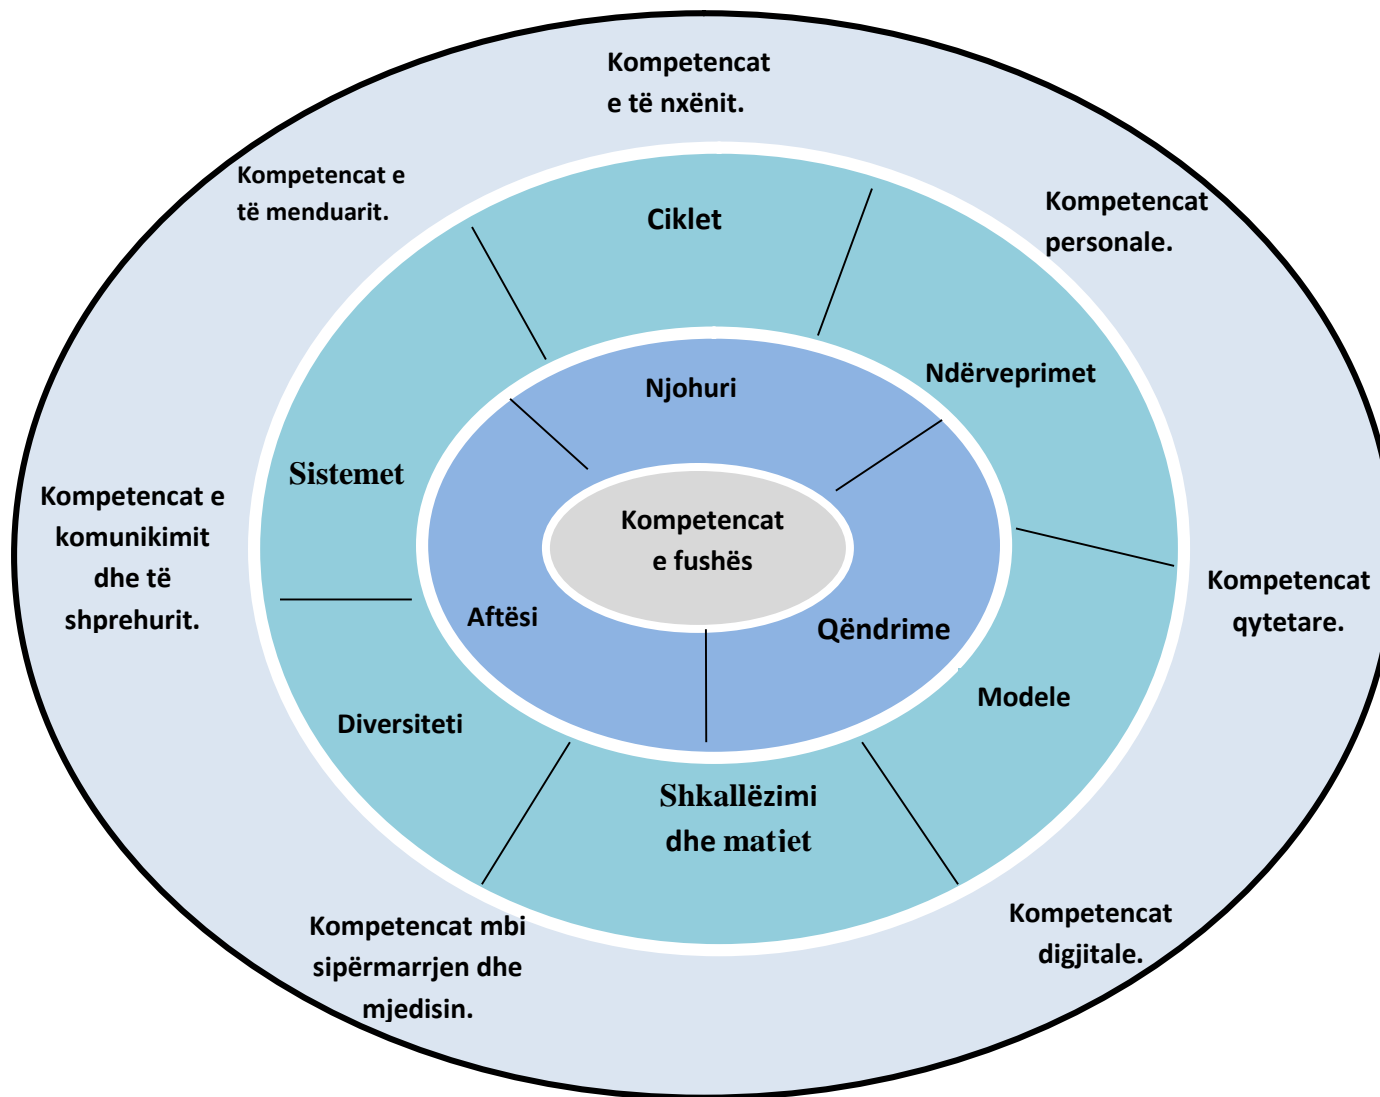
Kompetencat e të nxënit.

Kompetencat e të menduarit.

Ciklet

Kompetencat personale.

Njohuri

Ndërveprimet

Sistemet

Kompetencat e komunikimit dhe të shprehurit.

Kompetencat e fushës

Aftësi

Qëndrime

Kompetencat qytetare.

Modele

Diversiteti

Shkallëzimi dhe matjet

Kompetencat mbi sipërmarrjen dhe mjedisin.

Kompetencat digjitale.